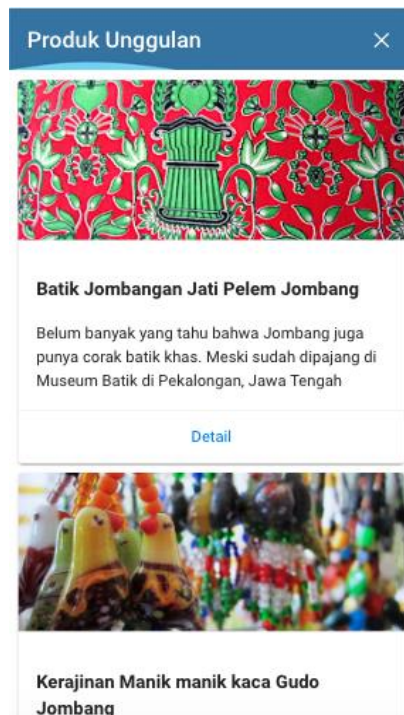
Produk Unggulan ×

Batik Jombangan Jati Pelem Jombang

Belum banyak yang tahu bahwa Jombang juga punya corak batik khas. Meski sudah dipajang di Museum Batik di Pekalongan, Jawa Tengah

Detail

Kerajinan Manik manik kaca Gudo Jombang